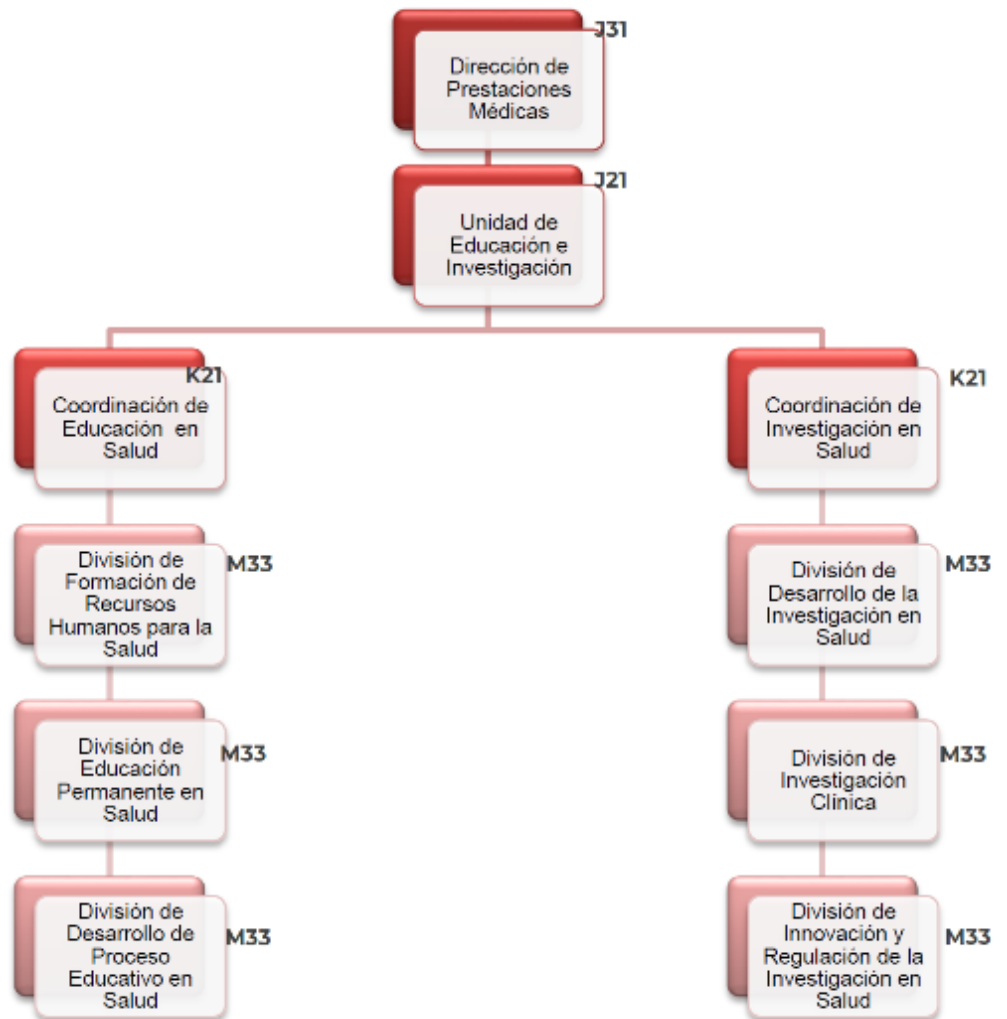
J31
Dirección de Prestaciones Médicas

J21
Unidad de Educación e Investigación

K21
Coordinación de Educación en Salud

M33
División de Formación de Recursos Humanos para la Salud

M33
División de Educación Permanente en Salud

M33
División de Desarrollo de Proceso Educativo en Salud

K21
Coordinación de Investigación en Salud

M33
División de Desarrollo de la Investigación en Salud

M33
División de Investigación Clínica

M33
División de Innovación y Regulación de la Investigación en Salud